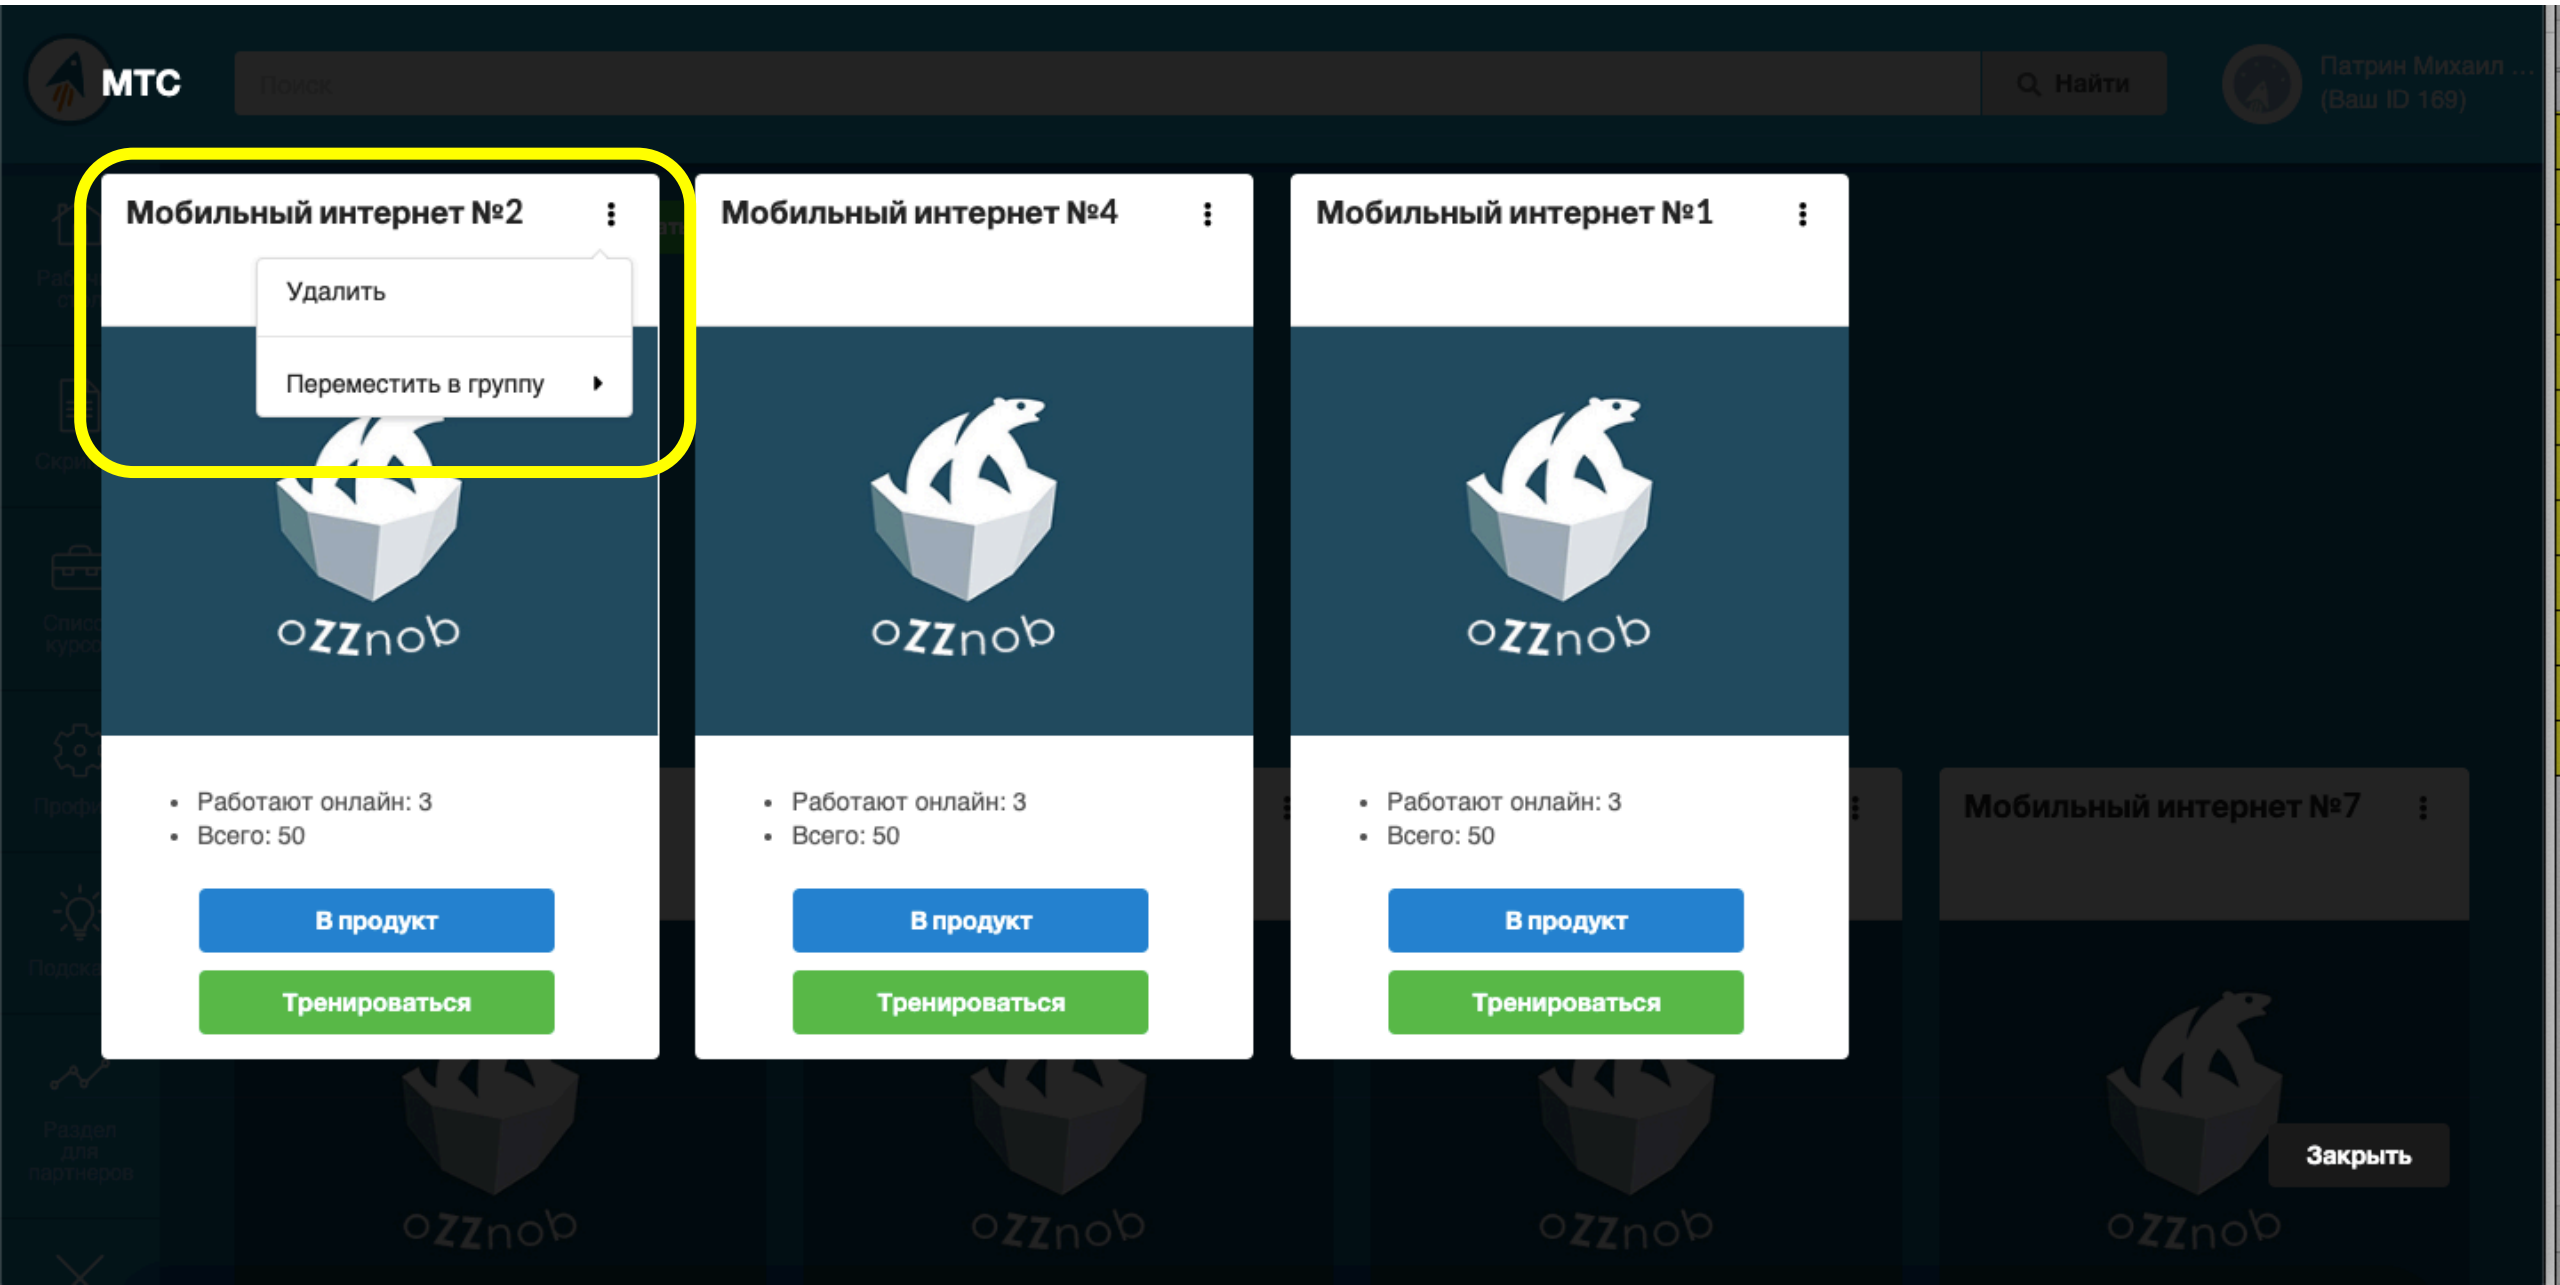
МТС

Поиск

Найти

Патрин Михаил ...
(Ваш ID 169)

Мобильный интернет №2

Удалить

Переместить в группу

oZZnob

• Работают онлайн: 3
• Всего: 50

В продукт

Тренироваться

Мобильный интернет №4

oZZnob

• Работают онлайн: 3
• Всего: 50

В продукт

Тренироваться

Мобильный интернет №1

oZZnob

• Работают онлайн: 3
• Всего: 50

В продукт

Тренироваться

Мобильный интернет №7

oZZnob

oZZnob

oZZnob

oZZnob

Раздел для партнеров

Закрыть